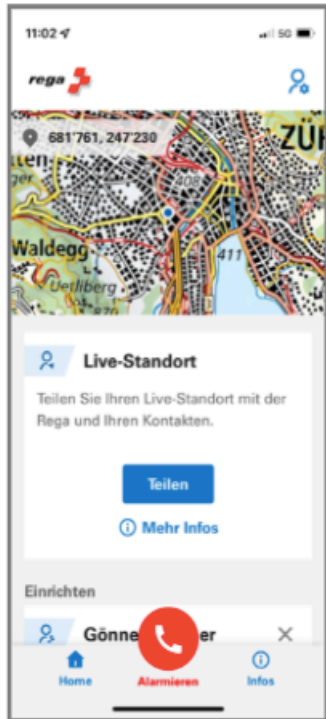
11:02 5G

rega

681'761, 247'230

ZÜ

tten

Waldegg

Uetliberg

411

870

Live-Standort

Teilen Sie Ihren Live-Standort mit der Rega und Ihren Kontakten.

Teilen

ⓘ Mehr Infos

Einrichten

Gönne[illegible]er ×

Home

Alarmieren

Infos